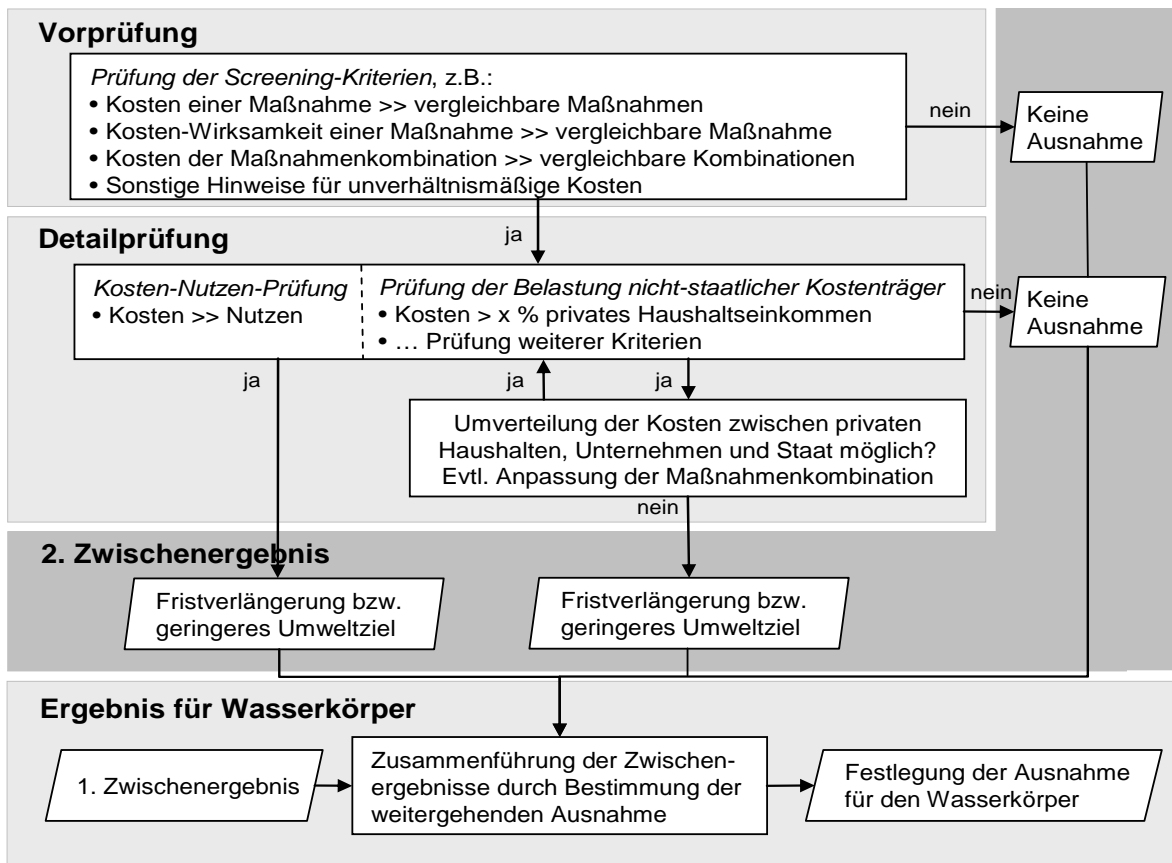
Vorprüfung

Prüfung der Screening-Kriterien, z.B.:
• Kosten einer Maßnahme >> vergleichbare Maßnahmen
• Kosten-Wirksamkeit einer Maßnahme >> vergleichbare Maßnahme
• Kosten der Maßnahmenkombination >> vergleichbare Kombinationen
• Sonstige Hinweise für unverhältnismäßige Kosten

nein

Keine Ausnahme

Detailprüfung

ja

Kosten-Nutzen-Prüfung
• Kosten >> Nutzen

Prüfung der Belastung nicht-staatlicher Kostenträger
• Kosten > x % privates Haushaltseinkommen
• … Prüfung weiterer Kriterien

nein

Keine Ausnahme

ja

ja

ja

Umverteilung der Kosten zwischen privaten Haushalten, Unternehmen und Staat möglich? Evtl. Anpassung der Maßnahmenkombination

nein

2. Zwischenergebnis

Fristverlängerung bzw. geringeres Umweltziel

Fristverlängerung bzw. geringeres Umweltziel

Ergebnis für Wasserkörper

1. Zwischenergebnis

Zusammenführung der Zwischenergebnisse durch Bestimmung der weitergehenden Ausnahme

Festlegung der Ausnahme für den Wasserkörper